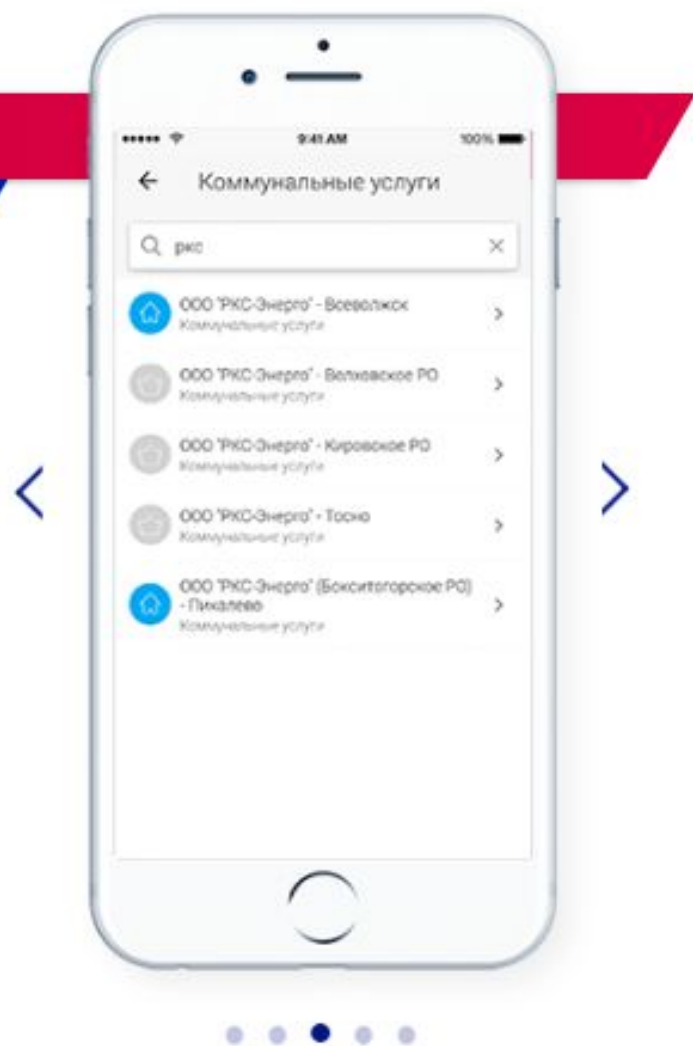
9:41 AM
100%

Коммунальные услуги

ркс

ООО "РКС-Энерго" - Всеволжск
Коммунальные услуги

ООО "РКС-Энерго" - Волховское РО
Коммунальные услуги

ООО "РКС-Энерго" - Кировское РО
Коммунальные услуги

ООО "РКС-Энерго" - Тосно
Коммунальные услуги

ООО "РКС-Энерго" (Бокситогорское РО) - Пикалево
Коммунальные услуги